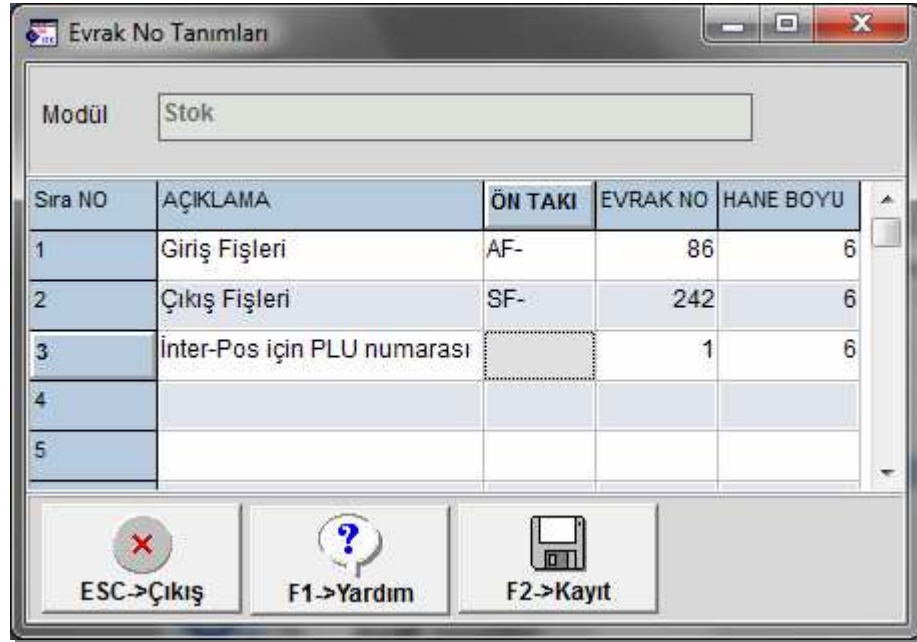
Evrak No Tanımları

Modül Stok

| Sıra NO | AÇIKLAMA | ÖN TAKI | EVRAK NO | HANE BOYU |
|---|---|---|---|---|
| 1 | Giriş Fişleri | AF- | 86 | 6 |
| 2 | Çıkış Fişleri | SF- | 242 | 6 |
| 3 | İnter-Pos için PLU numarası | | 1 | 6 |
| 4 | | | | |
| 5 | | | | |

ESC->Çıkış F1->Yardım F2->Kayıt